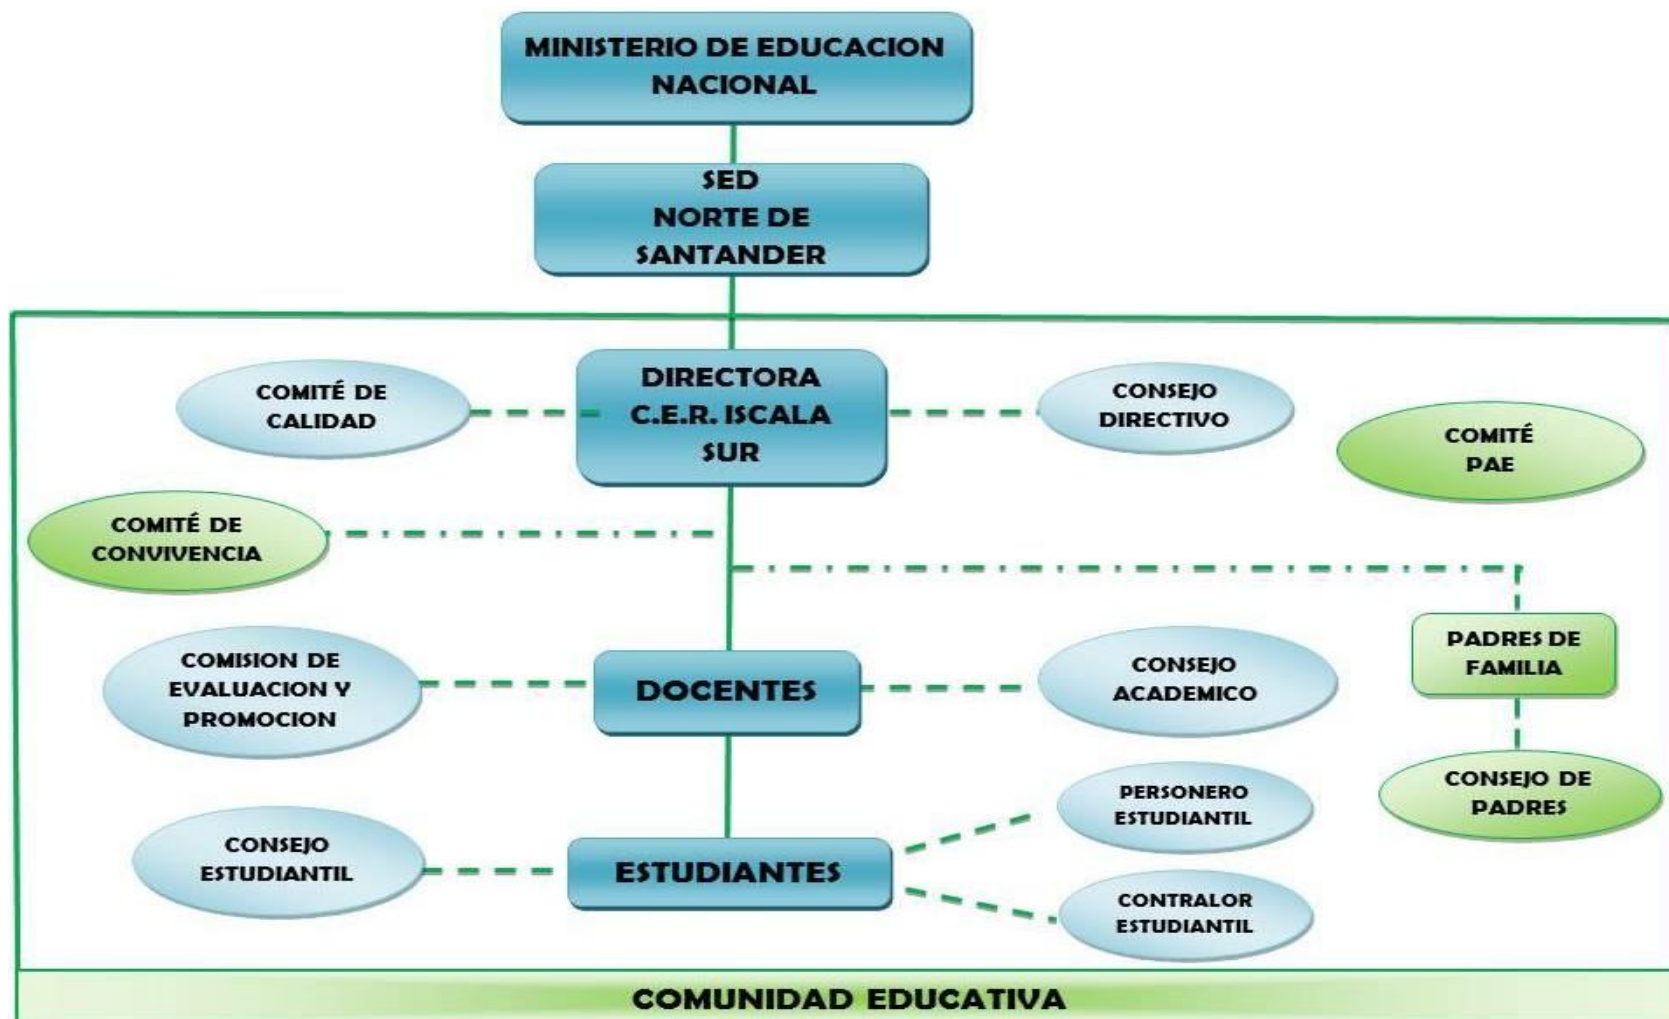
MINISTERIO DE EDUCACION NACIONAL

SED NORTE DE SANTANDER

COMITÉ DE CALIDAD

DIRECTORA C.E.R. ISCALA SUR

CONSEJO DIRECTIVO

COMITÉ PAE

COMITÉ DE CONVIVENCIA

PADRES DE FAMILIA

COMISION DE EVALUACION Y PROMOCION

DOCENTES

CONSEJO ACADEMICO

CONSEJO DE PADRES

PERSONERO ESTUDIANTIL

CONSEJO ESTUDIANTIL

ESTUDIANTES

CONTRALOR ESTUDIANTIL

COMUNIDAD EDUCATIVA